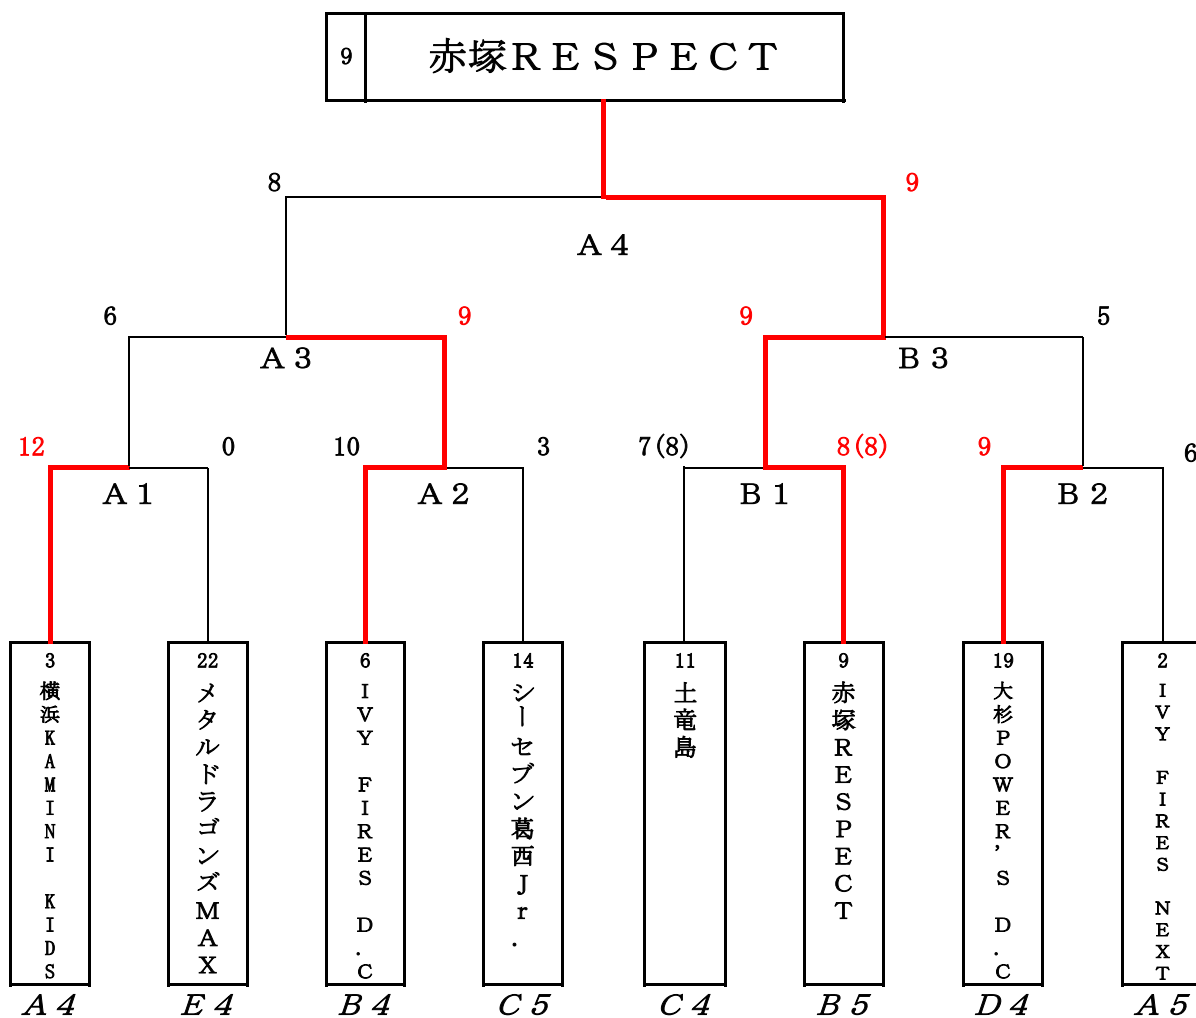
9 赤塚ＲＥＳＰＥＣＴ

8
9
Ａ４

6
9
Ａ３
9
5
Ｂ３

12
0
Ａ１
10
3
Ａ２
7(8)
8(8)
Ｂ１
9
6
Ｂ２

3
横浜ＫＡＭＩＮＩ ＫＩＤＳ

22
メタルドラゴンズＭＡＸ

6
ＩＶＹ ＦＩＲＥＳ Ｄ．Ｃ

14
シーセブン葛西Ｊｒ．

11
土竜島

9
赤塚ＲＥＳＰＥＣＴ

19
大杉ＰＯＷＥＲ’Ｓ Ｄ．Ｃ

2
ＩＶＹ ＦＩＲＥＳ ＮＥＸＴ

Ａ４
Ｅ４
Ｂ４
Ｃ５
Ｃ４
Ｂ５
Ｄ４
Ａ５